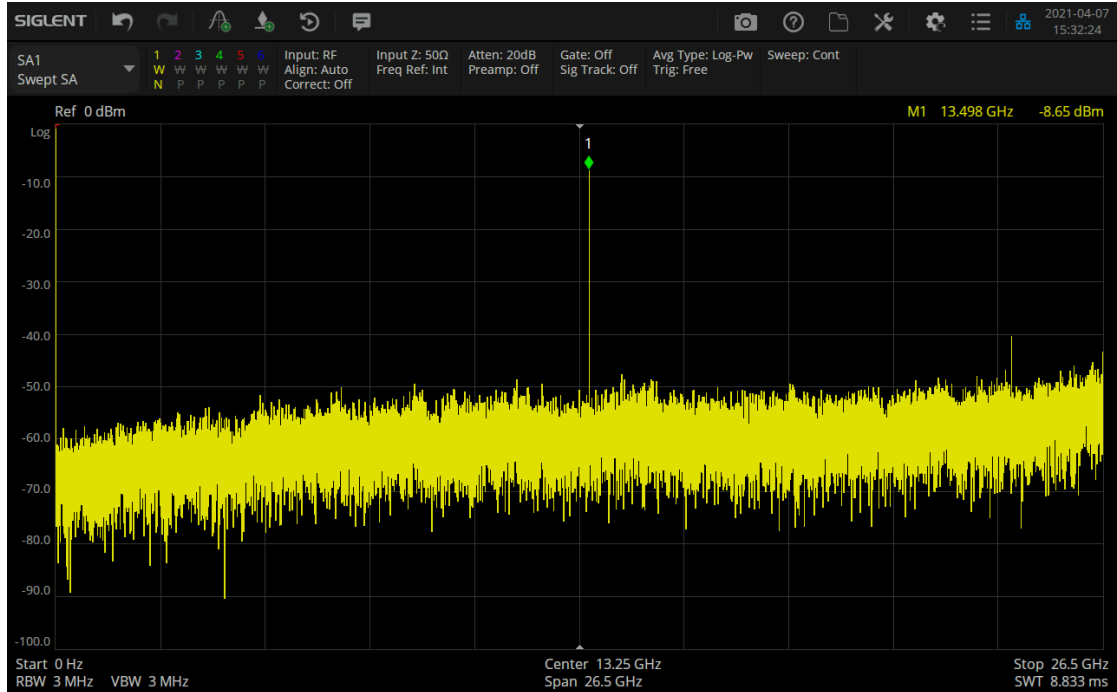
SIGLENT

2021-04-07
15:32:24

SA1
Swept SA

1 2 3 4 5 6
W W W W W W
N P P P P P

Input: RF
Align: Auto
Correct: Off

Input Z: 50Ω
Freq Ref: Int

Atten: 20dB
Preamp: Off

Gate: Off
Sig Track: Off

Avg Type: Log-Pw
Trig: Free

Sweep: Cont

Ref 0 dBm

M1 13.498 GHz -8.65 dBm

Log

-10.0
-20.0
-30.0
-40.0
-50.0
-60.0
-70.0
-80.0
-90.0
-100.0

1

Start 0 Hz
RBW 3 MHz VBW 3 MHz

Center 13.25 GHz
Span 26.5 GHz

Stop 26.5 GHz
SWT 8.833 ms